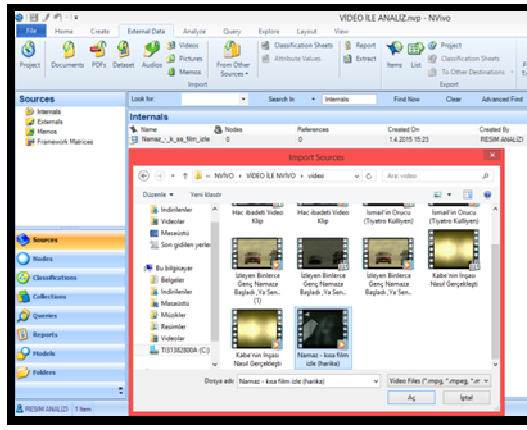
VIDEO ILE ANALIZ.nvp - NVivo

File Home Create External Data Analyze Query Explore Layout View

Project Documents PDFs Dataset Audios Videos Pictures Memos From Other Sources Import Classification Sheets Attribute Values Report Extract Items List Classification Sheets To Other Destinations Project Export

Sources
Internals
Externals
Memos
Framework Matrices

Look for: Search In Internals Find Now Clear Advanced Find

Internals

| Name | Nodes | References | Created On | Created By |
|---|---|---|---|---|
| Namaz - kısa film izle | 0 | 0 | 1.4.2015 15:23 | RESIM ANALIZI |

Import Sources

NVIVO › VIDEO ILE NVIVO › video

Ara: video

Düzenle Yeni klasör

İndirilenler
Videolar
Masaüstü
Son gidilen yerler
Bu bilgisayar
Belgeler
İndirilenler
Masaüstü
Müzikler
Resimler
Videolar
TI31362800A (C:)

Hac ibadeti Video Klip
Hac ibadeti Video Klip
Ismail'in Orucu (Tiyatro Külliyesi)
Ismail'in Orucu (Tiyatro Külliyesi)
İzleyen Binlerce Genç Namaza Başladı_Ve Sen...
İzleyen Binlerce Genç Namaza Başladı_Ve Sen... (1)
İzleyen Binlerce Genç Namaza Başladı_Ve Sen...
Kabe'nin İnşası Nasıl Gerçekleşti
Kabe'nin İnşası Nasıl Gerçekleşti
Namaz - kısa film izle (harika)

Dosya adı: Namaz - kısa film izle (harika)
Video Files (*.mpg, *.mpeg, *.m
Aç İptal

Sources
Nodes
Classifications
Collections
Queries
Reports
Models
Folders

RESIM ANALIZI 1 Item